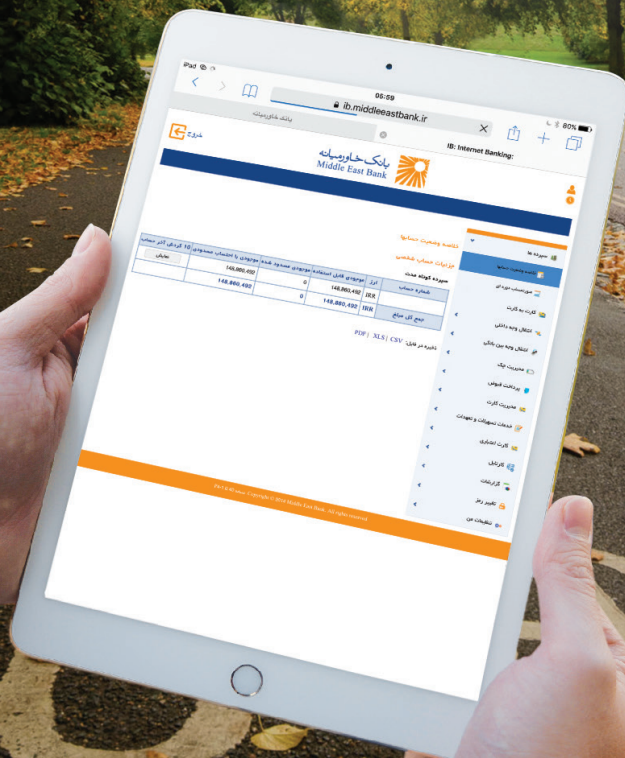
iPad
05:59
ib.middleeastbank.ir
80%
بانک خاورمیانه
IB: Internet Banking:
خروج
بانک خاورمیانه
Middle East Bank

سپرده ها
خلاصه وضعیت حسابها
صورتحساب دوره ای
کارت به کارت
انتقال وجه داخلی
انتقال وجه بین بانکی
مدیریت چک
پرداخت قبوض
مدیریت کارت
خدمات تسهیلات و تعهدات
کارت اعتباری
کارتابل
گزارشات
تغییر رمز
تنظیمات من

خلاصه وضعیت حسابها
جزئیات حساب شخصی
سپرده کوتاه مدت

| شماره حساب | ارز | موجودی قابل استفاده | موجودی مسدود شده | موجودی با احتساب مسدودی | 10 گردش آخر حساب |
|---|---|---|---|---|---|
| | IRR | 148,860,492 | 0 | 148,860,492 | نمایش |
| جمع کل مبلغ | IRR | 148,860,492 | 0 | 148,860,492 | |

ذخیره در فایل: CSV | XLS | PDF

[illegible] Copyright © 2014 Middle East Bank. All rights reserved.